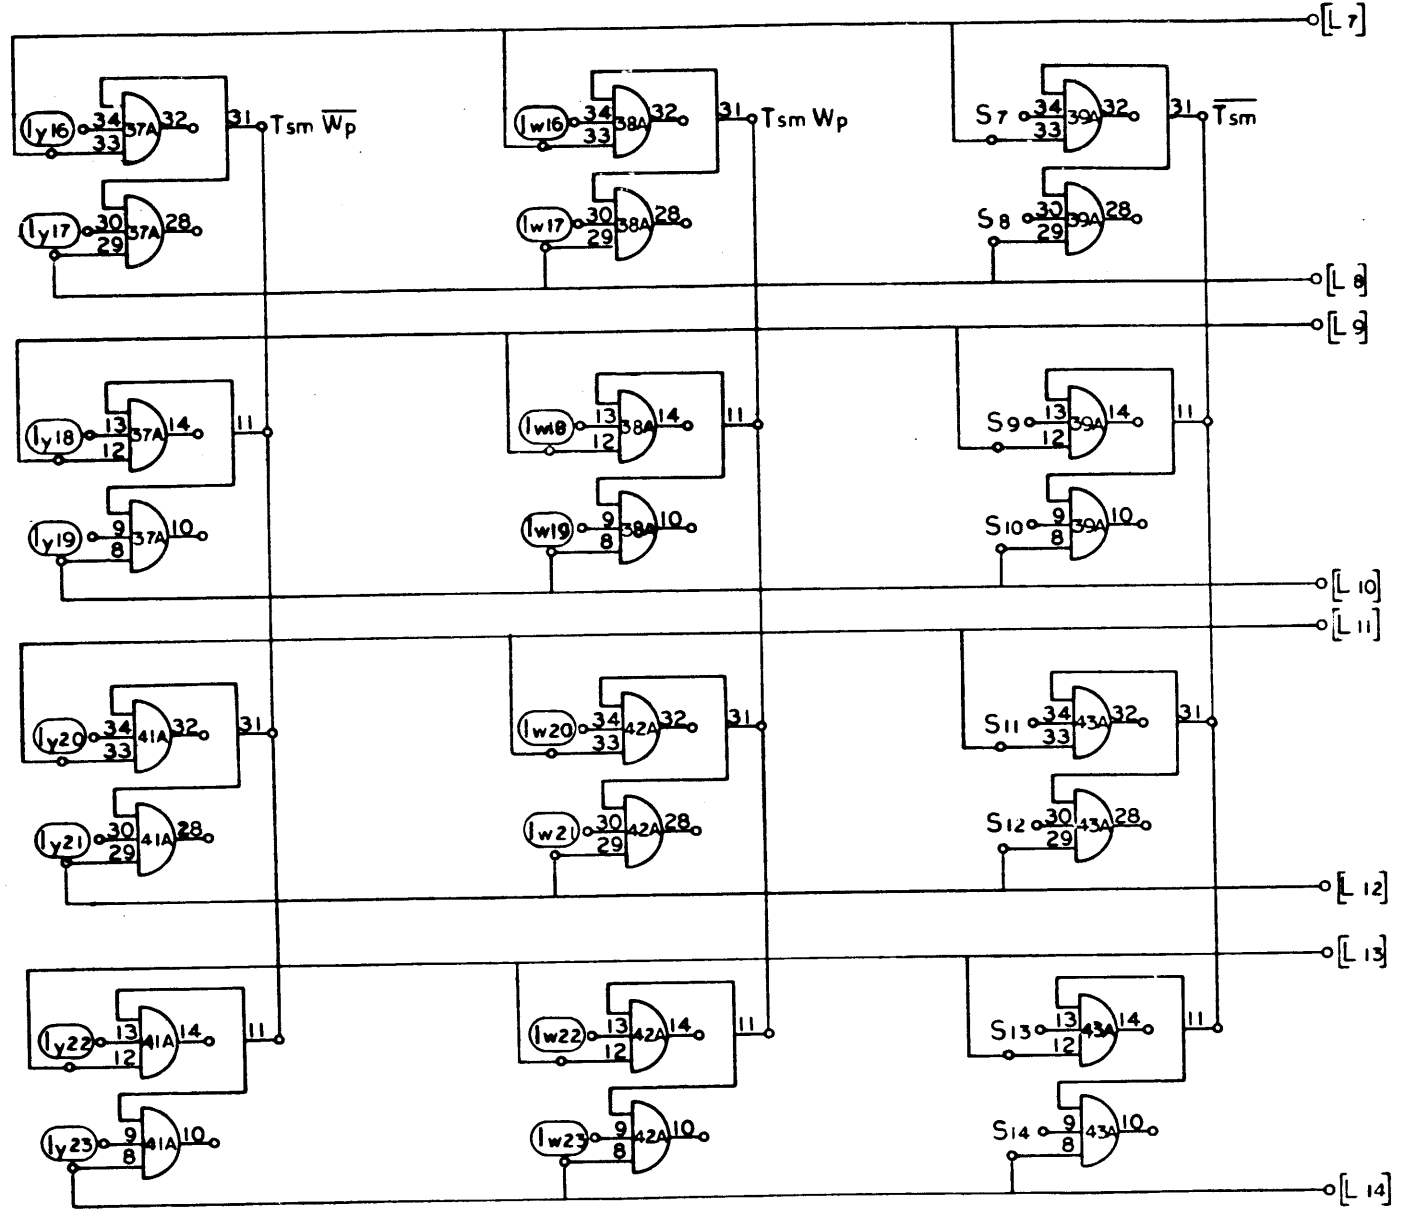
L 7

Iy16 34 33 37A 32 31 Tsm $\overline{Wp}$
Iy17 30 29 37A 28

Iw16 34 33 38A 32 31 Tsm Wp
Iw17 30 29 38A 28

S7 34 33 39A 32 31 $\overline{Tsm}$
S8 30 29 39A 28

L 8

L 9

Iy18 13 12 37A 14 11
Iy19 9 8 37A 10

Iw18 13 12 38A 14 11
Iw19 9 8 38A 10

S9 13 12 39A 14 11
S10 9 8 39A 10

L 10

L 11

Iy20 34 33 41A 32 31
Iy21 30 29 41A 28

Iw20 34 33 42A 32 31
Iw21 30 29 42A 28

S11 34 33 43A 32 31
S12 30 29 43A 28

L 12

L 13

Iy22 13 12 41A 14 11
Iy23 9 8 41A 10

Iw22 13 12 42A 14 11
Iw23 9 8 42A 10

S13 13 12 43A 14 11
S14 9 8 43A 10

L 14